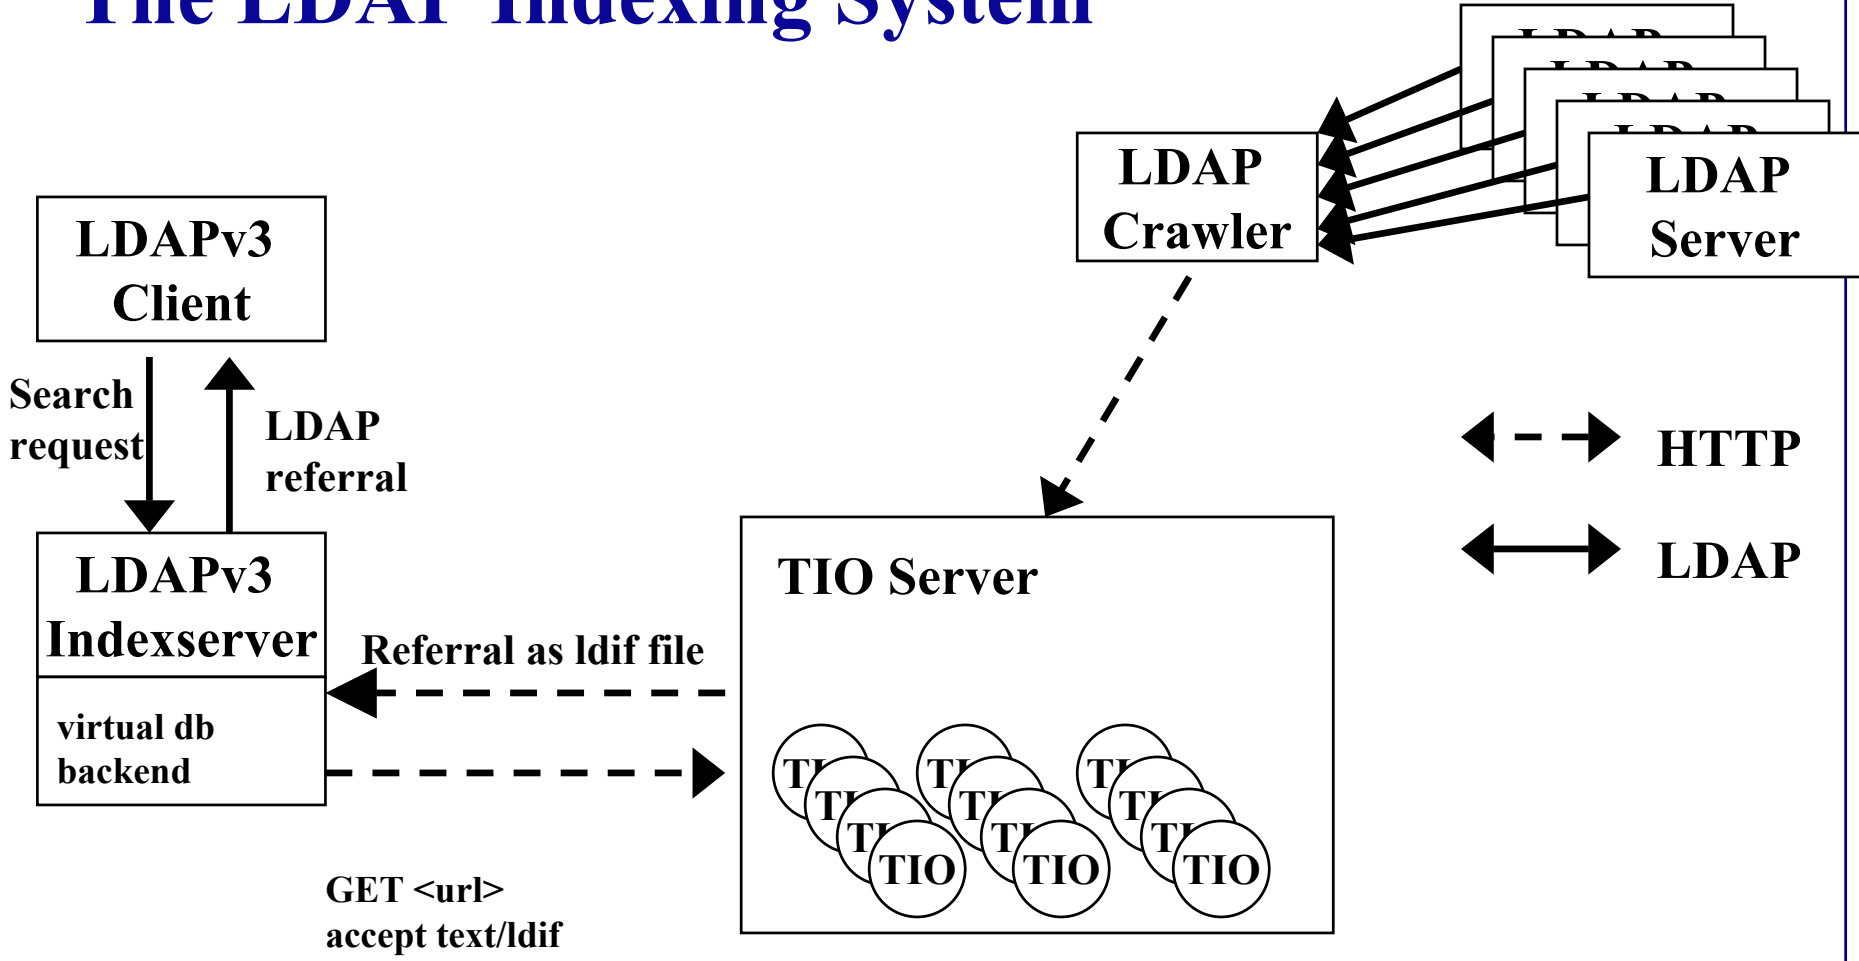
The LDAP Indexing System

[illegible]
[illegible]
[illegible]
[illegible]
LDAP Server

LDAP Crawler

LDAPv3 Client

Search request

LDAP referral

LDAPv3 Indexserver

virtual db backend

Referral as ldif file

GET <url>
accept text/ldif

TIO Server

TI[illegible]
TI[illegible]
TI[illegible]
TIO
TI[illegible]
TI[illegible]
TI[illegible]
TIO
TI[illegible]
TI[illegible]
TI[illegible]
TIO

HTTP

LDAP